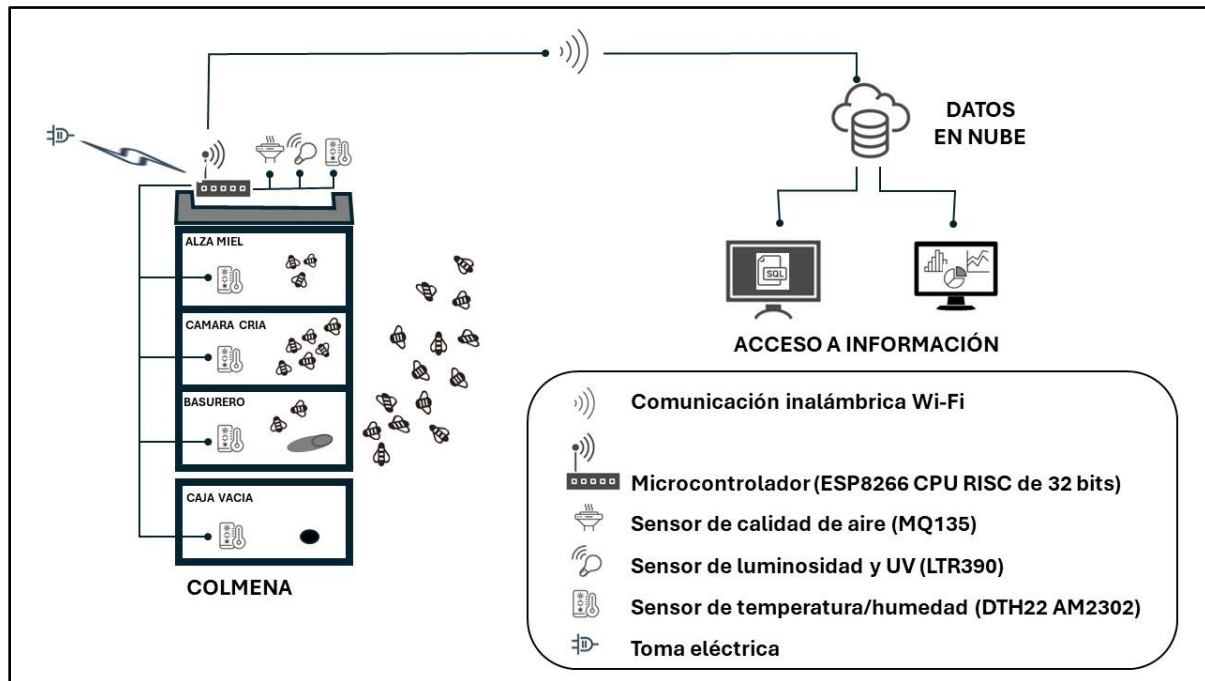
DATOS EN NUBE

ALZA MIEL

CAMARA CRIA

BASURERO

CAJA VACIA

COLMENA

SQL

ACCESO A INFORMACIÓN

Comunicación inalámbrica Wi-Fi

Microcontrolador (ESP8266 CPU RISC de 32 bits)

Sensor de calidad de aire (MQ135)

Sensor de luminosidad y UV (LTR390)

Sensor de temperatura/humedad (DTH22 AM2302)

Toma eléctrica